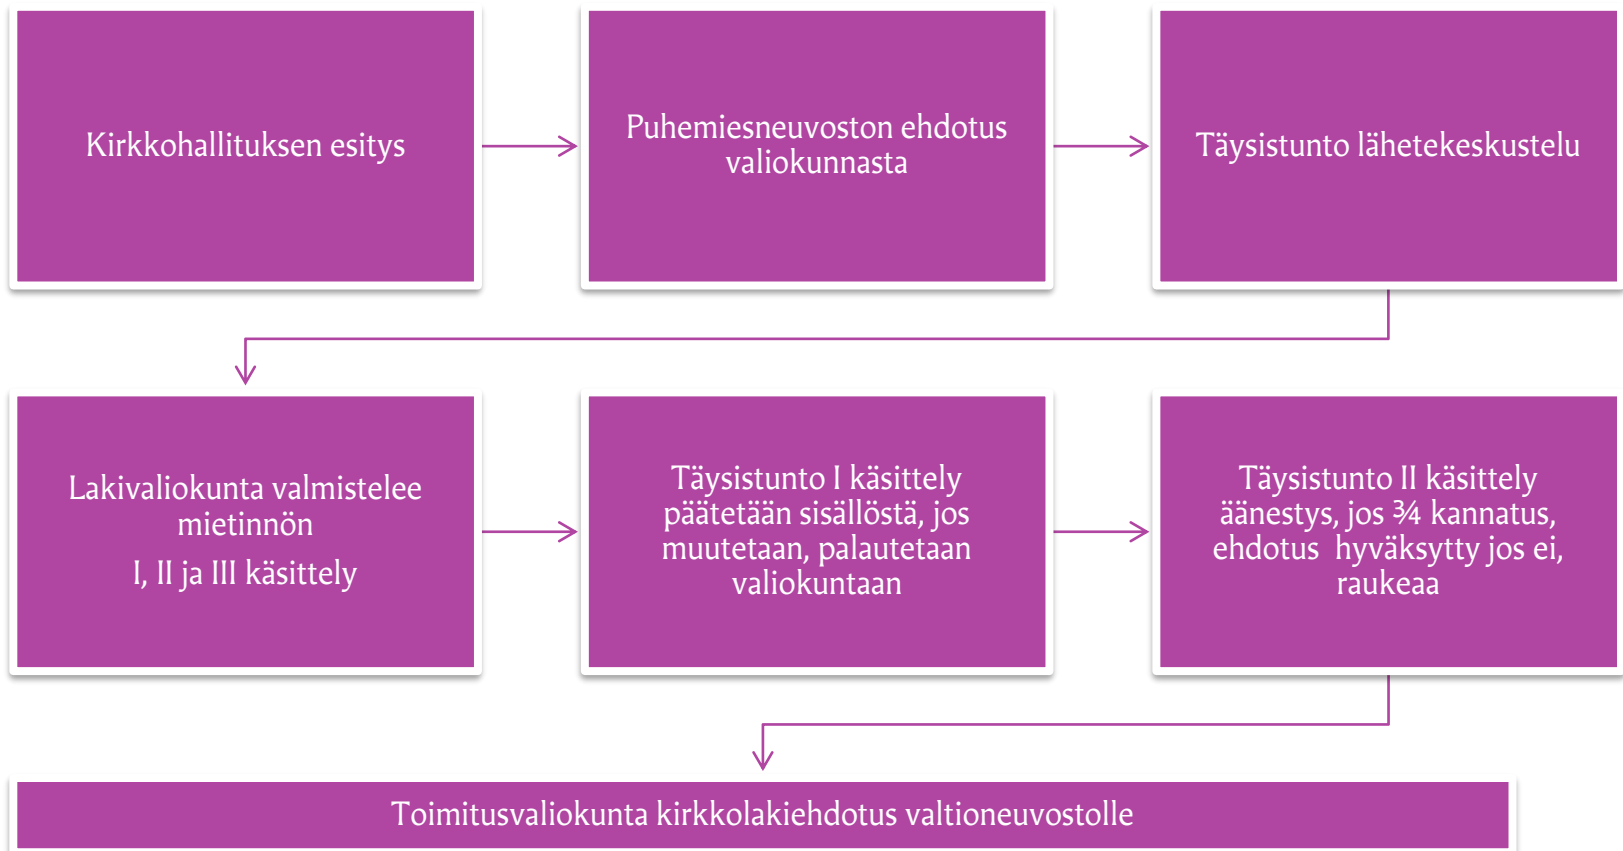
Kirkkohallituksen esitys

Puhemiesneuvoston ehdotus valiokunnasta

Täysistunto lähetekeskustelu

Lakivaliokunta valmistelee mietinnön

I, II ja III käsittely

Täysistunto I käsittely päätetään sisällöstä, jos muutetaan, palautetaan valiokuntaan

Täysistunto II käsittely äänestys, jos ¾ kannatus, ehdotus hyväksytty jos ei, raukeaa

Toimitusvaliokunta kirkkolakiehdotus valtioneuvostolle